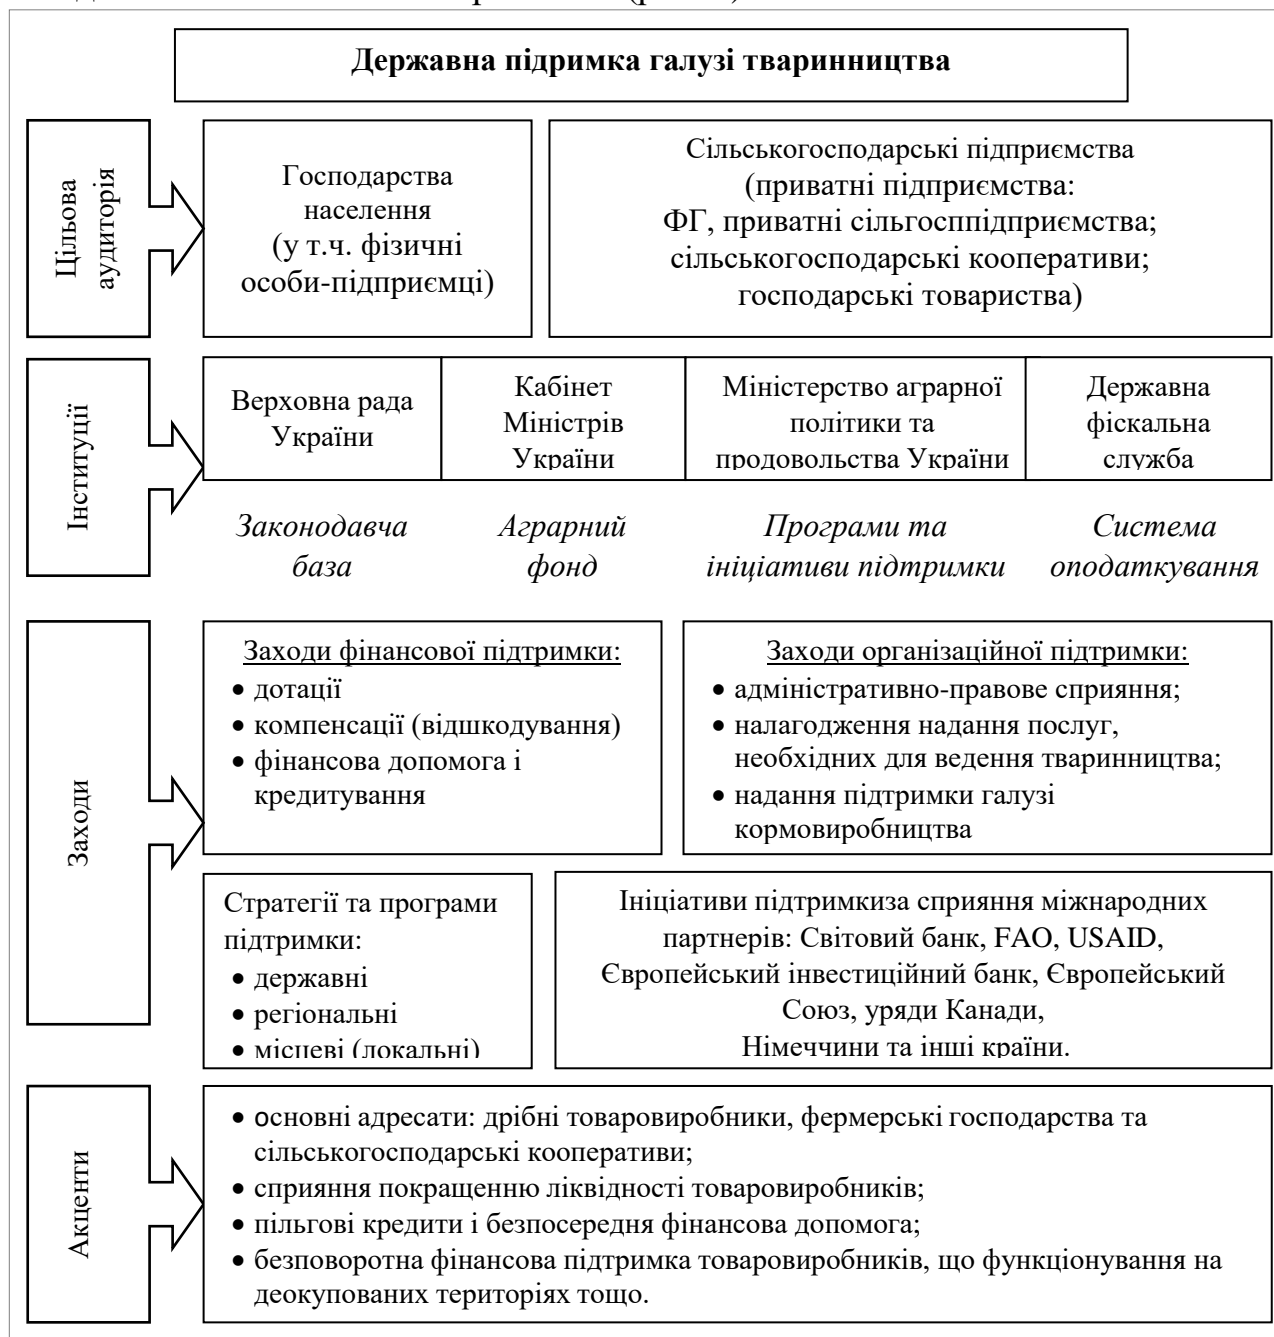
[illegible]

Державна підримка галузі тваринництва

Цільова аудиторія

Господарства населення (у т.ч. фізичні особи-підприємці)

Сільськогосподарські підприємства (приватні підприємства: ФГ, приватні сільгосппідприємства; сільськогосподарські кооперативи; господарські товариства)

Інституції

| Верховна рада України | Кабінет Міністрів України | Міністерство аграрної політики та продовольства України | Державна фіскальна служба |
|---|---|---|---|

*Законодавча база*

*Аграрний фонд*

*Програми та ініціативи підтримки*

*Система оподаткування*

Заходи

Заходи фінансової підтримки:
• дотації
• компенсації (відшкодування)
• фінансова допомога і кредитування

Заходи організаційної підтримки:
• адміністративно-правове сприяння;
• налагодження надання послуг, необхідних для ведення тваринництва;
• надання підтримки галузі кормовиробництва

Стратегії та програми підтримки:
• державні
• регіональні
• місцеві (локальні)

Ініціативи підтримкиза сприяння міжнародних партнерів: Світовий банк, FAO, USAID, Європейський інвестиційний банк, Європейський Союз, уряди Канади, Німеччини та інші країни.

Акценти

• основні адресати: дрібні товаровиробники, фермерські господарства та сільськогосподарські кооперативи;
• сприяння покращенню ліквідності товаровиробників;
• пільгові кредити і безпосередня фінансова допомога;
• безповоротна фінансова підтримка товаровиробників, що функціонування на деокупованих територіях тощо.